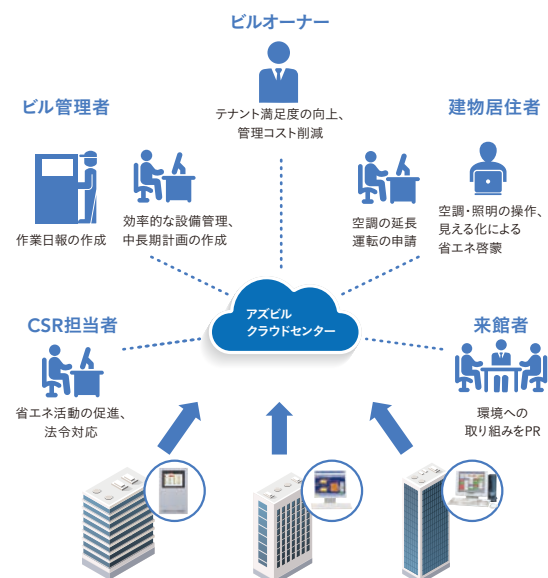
ビルオーナー

テナント満足度の向上、
管理コスト削減

ビル管理者

作業日報の作成

効率的な設備管理、
中長期計画の作成

建物居住者

空調の延長
運転の申請

空調・照明の操作、
見える化による
省エネ啓蒙

アズビル
クラウドセンター

CSR担当者

省エネ活動の促進、
法令対応

来館者

環境への
取り組みをPR